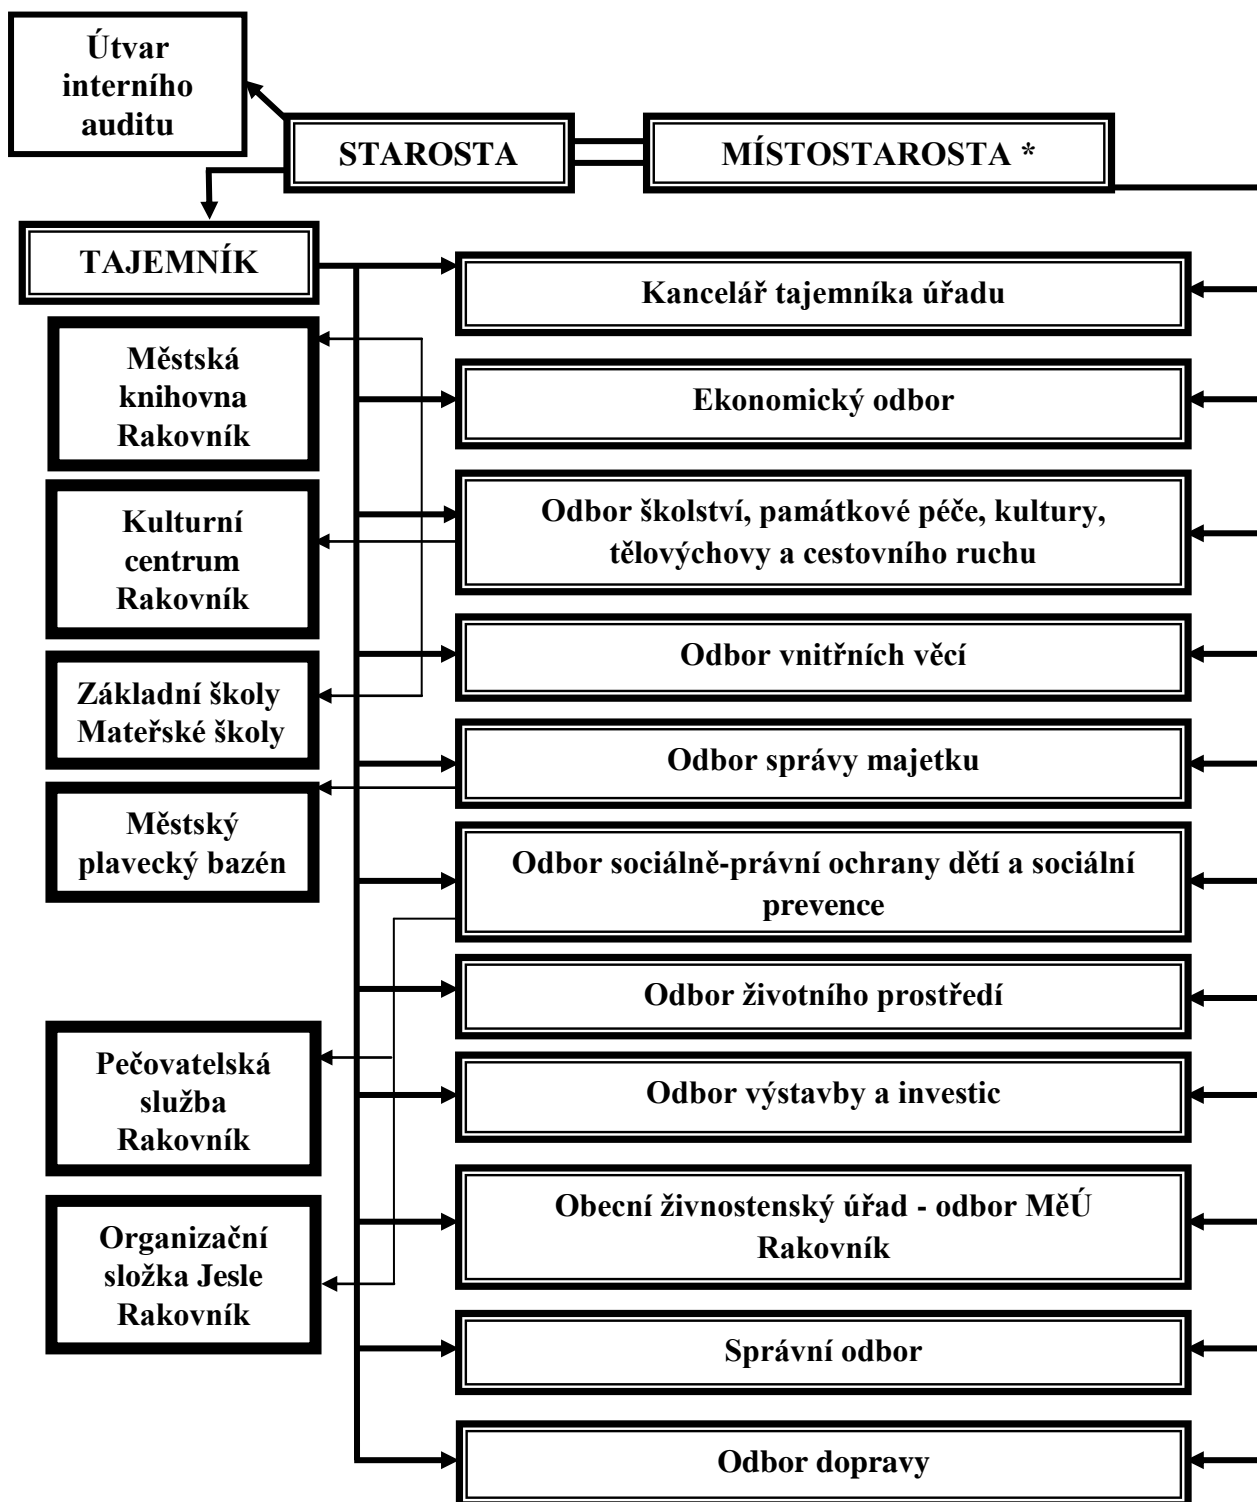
Útvar interního auditu

STAROSTA

MÍSTOSTAROSTA *

TAJEMNÍK

Kancelář tajemníka úřadu

Městská knihovna Rakovník

Ekonomický odbor

Kulturní centrum Rakovník

Odbor školství, památkové péče, kultury, tělovýchovy a cestovního ruchu

Základní školy Mateřské školy

Odbor vnitřních věcí

Odbor správy majetku

Městský plavecký bazén

Odbor sociálně-právní ochrany dětí a sociální prevence

Odbor životního prostředí

Pečovatelská služba Rakovník

Odbor výstavby a investic

Organizační složka Jesle Rakovník

Obecní živnostenský úřad - odbor MěÚ Rakovník

Správní odbor

Odbor dopravy